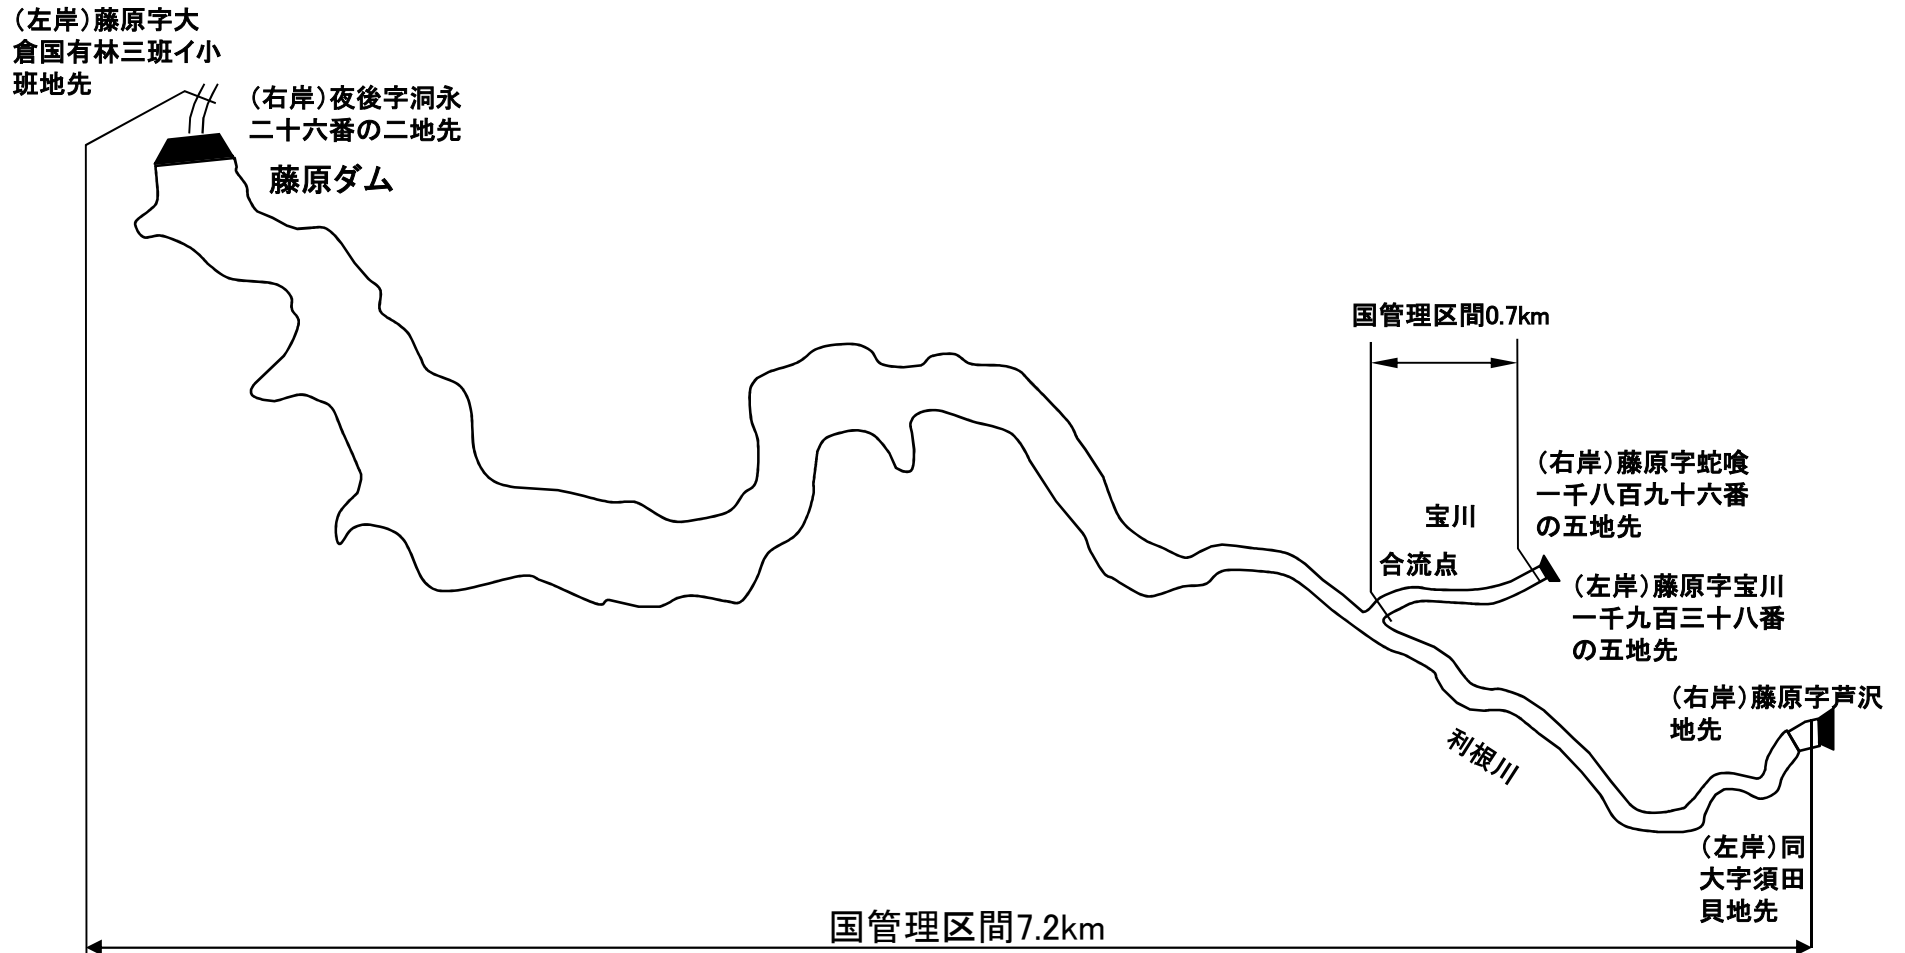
(左岸)藤原字大倉国有林三班イ小班地先

(右岸)夜後字洞永二十六番の二地先

藤原ダム

国管理区間0.7km

(右岸)藤原字蛇喰一千八百九十六番の五地先

宝川

合流点

(左岸)藤原字宝川一千九百三十八番の五地先

(右岸)藤原字芦沢地先

利根川

(左岸)同大字須田貝地先

国管理区間7.2km